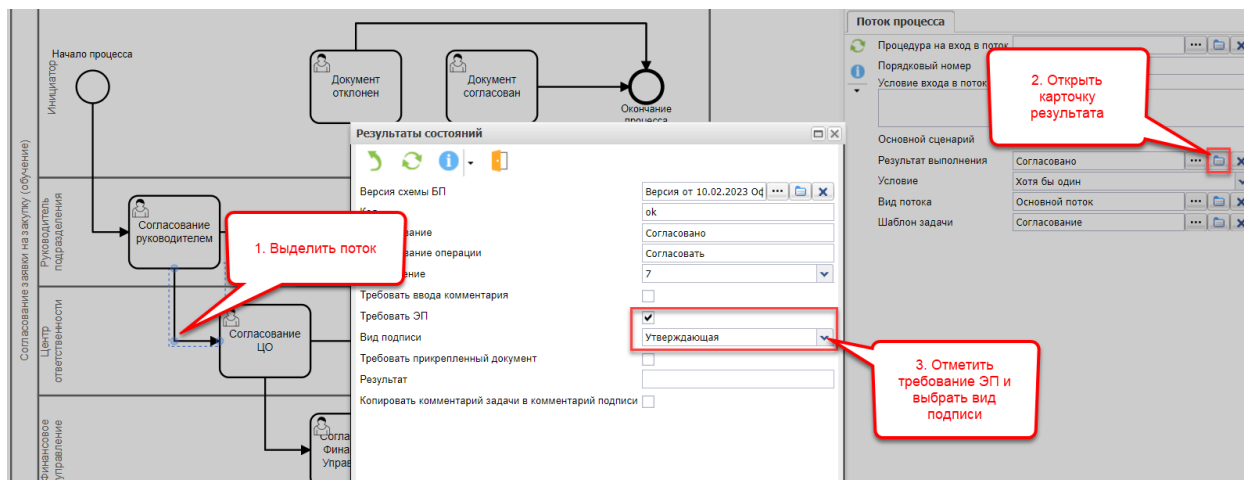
Согласование заявки на закупку (обучение)

Инициатор

Начало процесса

Документ отклонен

Документ согласован

Окончание процесса

Руководитель подразделения

Согласование руководителем

1. Выделить поток

Центр ответственности

Согласование ЦО

Финансовое управление

Согла Фина Управ

Результаты состояний

Версия схемы БП | Версия от 10.02.2023 Оф
Код | ok
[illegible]ование | Согласовано
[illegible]ование операции | Согласовать
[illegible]ение | 7
Требовать ввода комментария
Требовать ЭП
Вид подписи | Утверждающая
Требовать прикрепленный документ
Результат
Копировать комментарий задачи в комментарий подписи

Поток процесса

Процедура на вход в поток
Порядковый номер
Условие входа в поток
Основной сценарий
Результат выполнения | Согласовано
Условие | Хотя бы один
Вид потока | Основной поток
Шаблон задачи | Согласование

2. Открыть карточку результата

3. Отметить требование ЭП и выбрать вид подписи